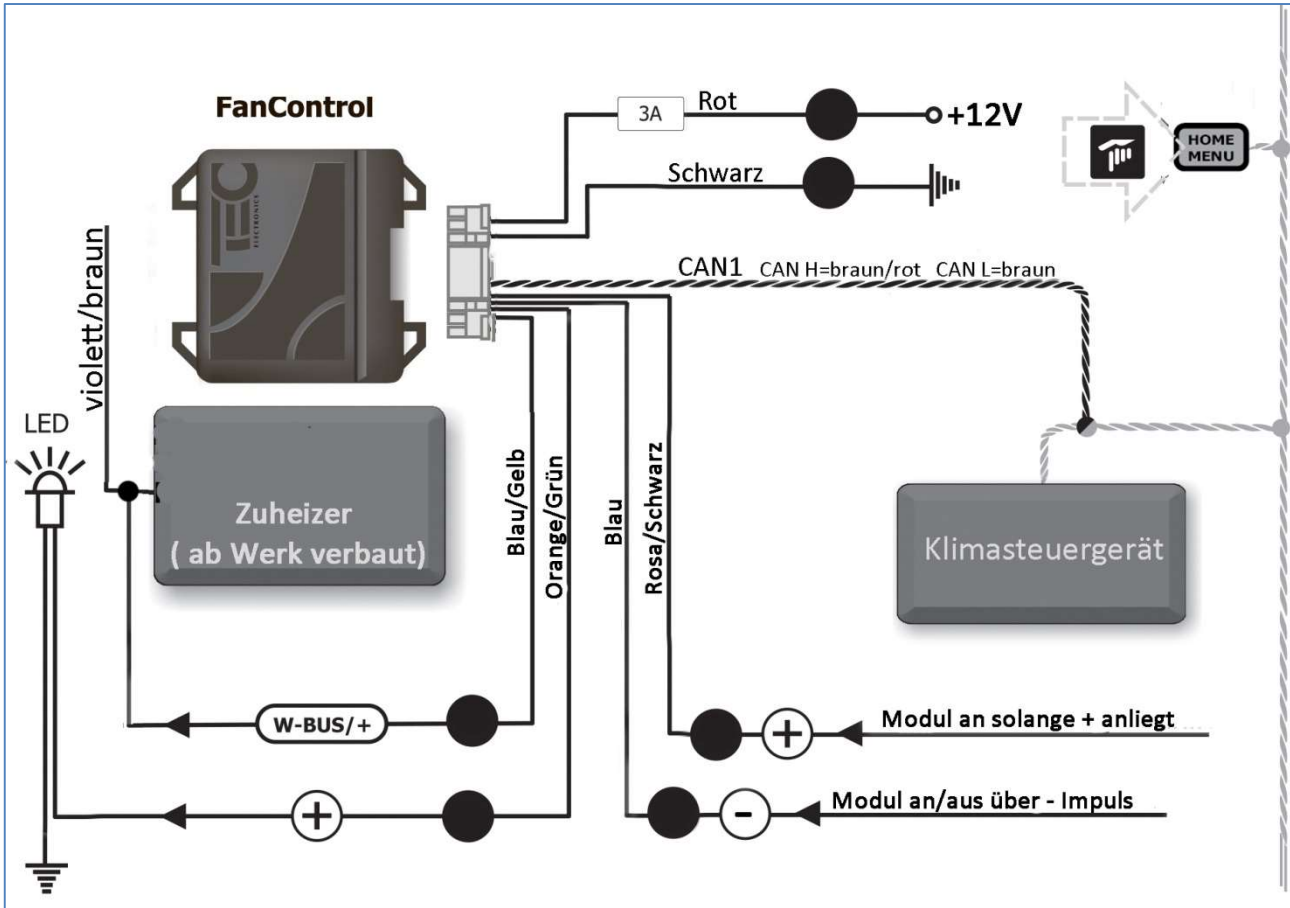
FanControl

3A

Rot

+12V

Schwarz

HOME MENU

CAN1 CAN H=braun/rot CAN L=braun

violett/braun

LED

Zuheizer ( ab Werk verbaut)

Blau/Gelb

Orange/Grün

Blau

Rosa/Schwarz

Klimasteuergerät

W-BUS/+

+

Modul an solange + anliegt

-

Modul an/aus über - Impuls

+